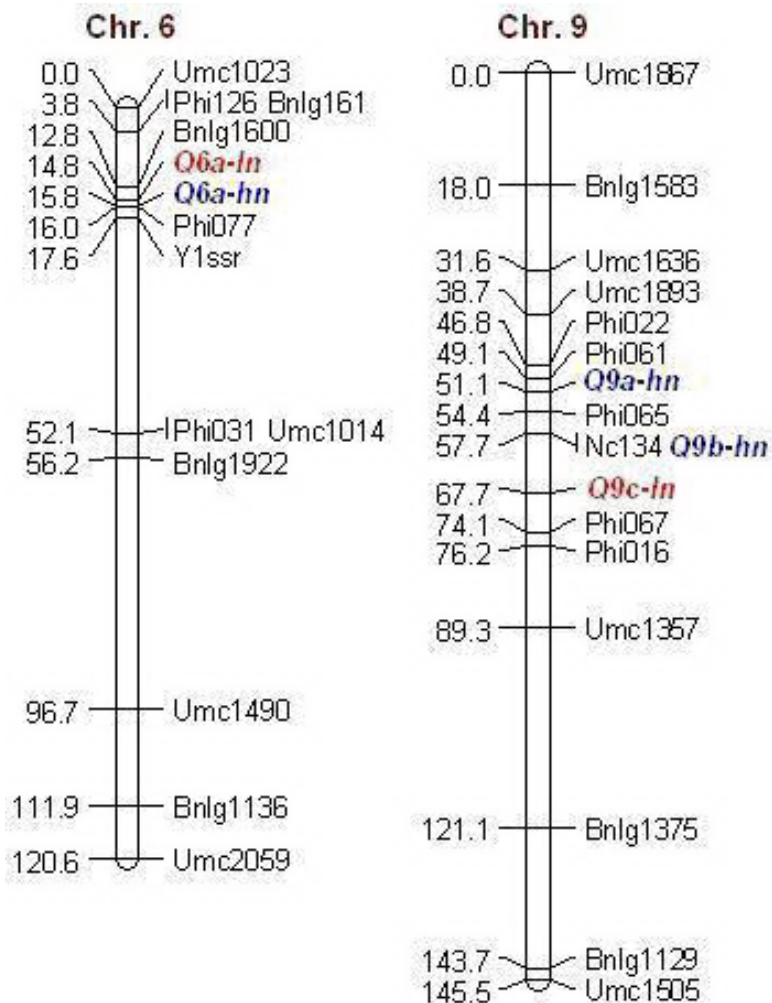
Chr. 6

0.0 Umc1023
3.8 Phi126 Bnlg161
12.8 Bnlg1600
14.8 Q6a-ln
15.8 Q6a-hn
16.0 Phi077
17.6 Y1ssr
52.1 Phi031 Umc1014
56.2 Bnlg1922
96.7 Umc1490
111.9 Bnlg1136
120.6 Umc2059

Chr. 9

0.0 Umc1867
18.0 Bnlg1583
31.6 Umc1636
38.7 Umc1893
46.8 Phi022
49.1 Phi061
51.1 Q9a-hn
54.4 Phi065
57.7 Nc134 Q9b-hn
67.7 Q9c-ln
74.1 Phi067
76.2 Phi016
89.3 Umc1357
121.1 Bnlg1375
143.7 Bnlg1129
145.5 Umc1505